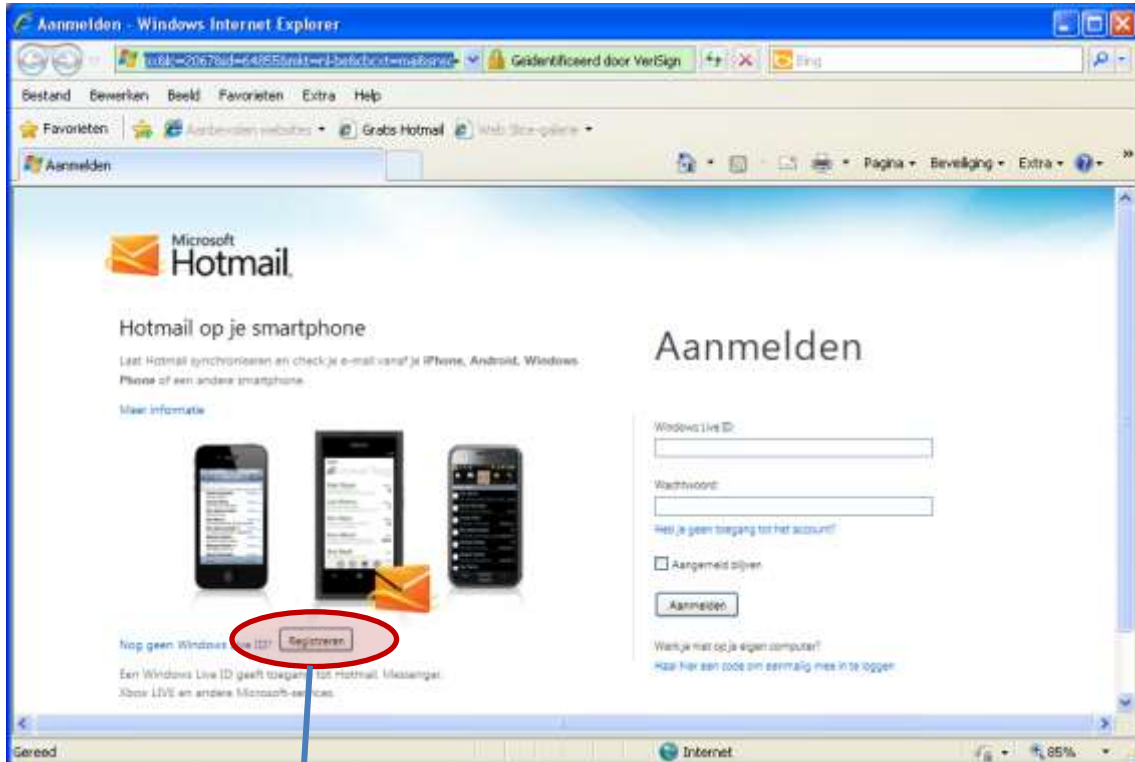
Aanmelden - Windows Internet Explorer

rru6&ct=2067&id=64855&mkt=nl-be&cbcxt=mai&snsc

Geïdentificeerd door VeriSign

Bing

Bestand Bewerken Beeld Favorieten Extra Help

Favorieten

Aanbevolen websites

Gratis Hotmail

Web Slice-galerie

Aanmelden

Pagina Beveiliging Extra

Microsoft Hotmail

Hotmail op je smartphone

Laat Hotmail synchroniseren en check je e-mail vanaf je iPhone, Android, Windows Phone of een andere smartphone.

Meer informatie

Nog geen Windows Live ID? Registreren

Een Windows Live ID geeft toegang tot Hotmail, Messenger, Xbox LIVE en andere Microsoft-services.

Aanmelden

Windows Live ID:

Wachtwoord:

Heb je geen toegang tot het account?

Aangemeld blijven

Aanmelden

Werk je niet op je eigen computer?

Haal hier een code om eenmalig mee in te loggen

Gereed

Internet

85%